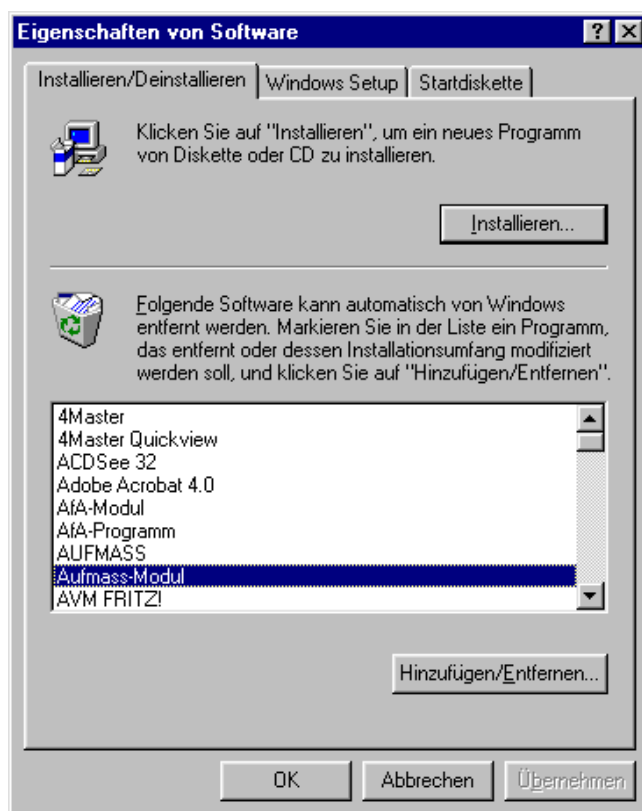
Eigenschaften von Software

?

Installieren/Deinstallieren | Windows Setup | Startdiskette

Klicken Sie auf "Installieren", um ein neues Programm von Diskette oder CD zu installieren.

Installieren...

Folgende Software kann automatisch von Windows entfernt werden. Markieren Sie in der Liste ein Programm, das entfernt oder dessen Installationsumfang modifiziert werden soll, und klicken Sie auf "Hinzufügen/Entfernen".

4Master
4Master Quickview
ACDSee 32
Adobe Acrobat 4.0
AfA-Modul
AfA-Programm
AUFMASS
Aufmass-Modul
AVM FRITZ!

Hinzufügen/Entfernen...

OK | Abbrechen | Übernehmen